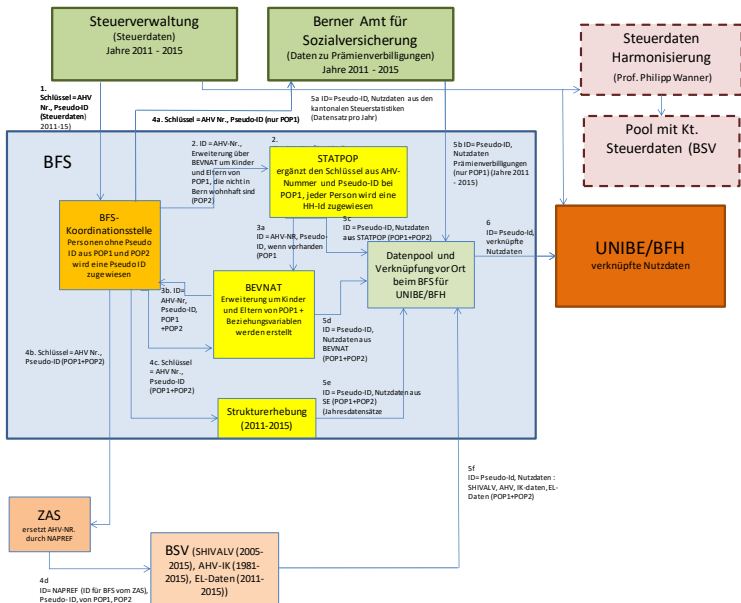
Steuerverwaltung
(Steuerdaten)
Jahre 2011 - 2015

Berner Amt für Sozialversicherung
(Daten zu Prämienverbilligungen)
Jahre 2011 - 2015

Steuerdaten Harmonisierung
(Prof. Philipp Wanner)

Pool mit Kt. Steuerdaten (BSV

1. Schlüssel = AHV Nr., Pseudo-ID (Steuerdaten) 2011-15)

4a. Schlüssel = AHV Nr., Pseudo-ID (nur POP1)

5a ID = Pseudo-ID, Nutzdaten aus den kantonalen Steuerstatistiken (Datensatz pro Jahr)

BFS

2. ID = AHV-Nr., Erweiterung über BEVNAT um Kinder und Eltern von POP1, die nicht in Bern wohnhaft sind (POP2)

2.

STATPOP
ergänzt den Schlüssel aus AHV-Nummer und Pseudo-ID bei POP1, jeder Person wird eine HH-Id zugewiesen

5b ID=Pseudo-ID, Nutzdaten Prämienverbilligungen (nur POP1) (Jahre 2011 - 2015)

BFS-Koordinationsstelle
Personen ohne Pseudo ID aus POP1 und POP2 wird eine Pseudo ID zugewiesen

3a ID = AHV-NR, Pseudo-ID, wenn vorhanden (POP1

5c ID = Pseudo-ID, Nutzdaten aus STATPOP (POP1+POP2)

Datenpool und Verknüpfung vor Ort beim BFS für UNIBE/BFH

6 ID = Pseudo-Id, verknüpfte Nutzdaten

UNIBE/BFH
verknüpfte Nutzdaten

3b. ID= AHV-Nr, Pseudo-ID, POP1 +POP2

BEVNAT
Erweiterung um Kinder und Eltern von POP1 + Beziehungsvariablen werden erstellt

5d ID = Pseudo-ID, Nutzdaten aus BEVNAT (POP1+POP2)

4b. Schlüssel = AHV Nr., Pseudo-ID (POP1+POP2)

4c. Schlüssel = AHV Nr., Pseudo-ID (POP1+POP2)

5e ID = Pseudo-ID, Nutzdaten aus SE (POP1+POP2) (Jahresdatensätze

Strukturerhebung
(2011-2015)

5f ID= Pseudo-Id, Nutzdaten : SHIVALV, AHV, IK-daten, EL-Daten (POP1+POP2)

ZAS
ersetzt AHV-NR. durch NAPREF

BSV (SHIVALV (2005-2015), AHV-IK (1981-2015), EL-Daten (2011-2015))

4d ID= NAPREF (ID für BFS vom ZAS), Pseudo-ID, von POP1, POP2